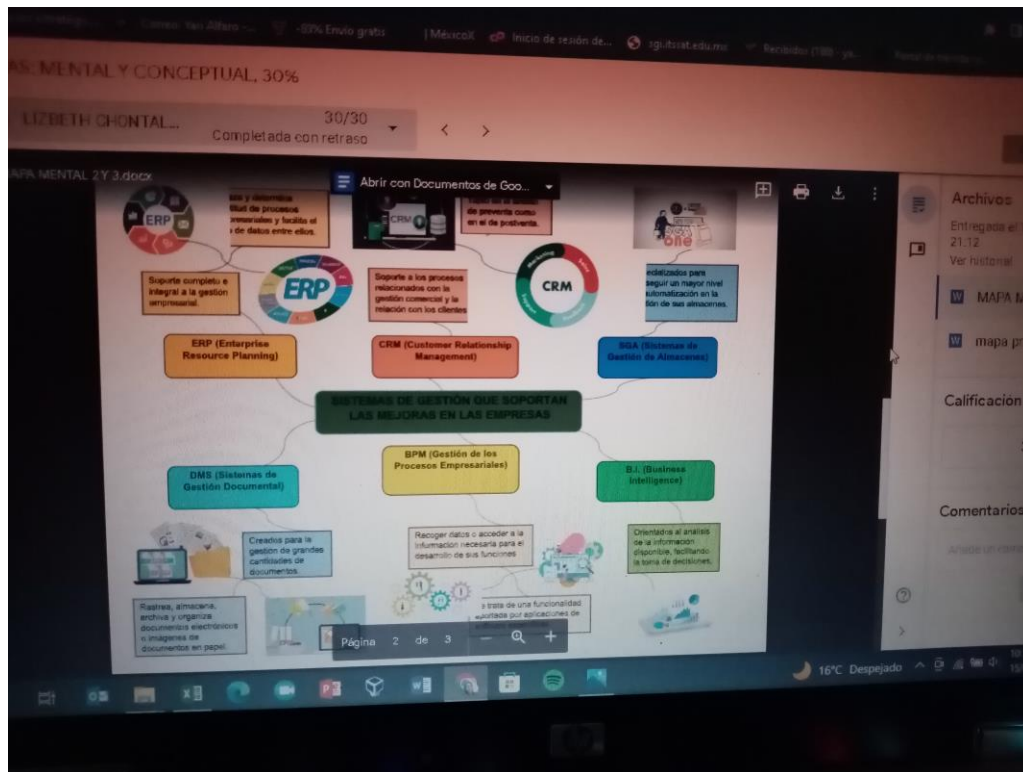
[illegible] Correo: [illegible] -50% Envío gratis | MéxicoX Inicio de sesión de... sgi.utsjat.edu.mx Recibidos (788 - ya...

AS: MENTAL Y CONCEPTUAL, 30%

LIZBETH CHONTAL... 30/30 Completada con retraso

APA MENTAL 2 Y 3.docx

Abrír con Documentos de Goo...

ERP

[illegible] y determina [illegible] de procesos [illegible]presariales y facilita el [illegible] de datos entre ellos.

CRM

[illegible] en el ámbito de preventa como en el de postventa.

Soporte completo e integral a la gestión empresarial.

ERP

Soporte a los procesos relacionados con la gestión comercial y la relación con los clientes

CRM

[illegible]edelizados para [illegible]seguir un mayor nivel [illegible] automatización en la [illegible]ión de sus almacenes.

ERP (Enterprise Resource Planning)

CRM (Customer Relationship Management)

SGA (Sistemas de Gestión de Almacenes)

SISTEMAS DE GESTIÓN QUE SOPORTAN LAS MEJORAS EN LAS EMPRESAS

DMS (Sistemas de Gestión Documental)

BPM (Gestión de los Procesos Empresariales)

B.I. (Business Intelligence)

Creados para la gestión de grandes cantidades de documentos.

Recoger datos o acceder a la información necesaria para el desarrollo de sus funciones

Orientados al análisis de la información disponible, facilitando la toma de decisiones.

Rastrea, almacena, archiva y organiza documentos electrónicos o imágenes de documentos en papel.

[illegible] trata de una funcionalidad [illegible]portada por aplicaciones de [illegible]

Página 2 de 3

Archivos

Entregado el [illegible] 21:12

Ver historial

MAPA M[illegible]

mapa pr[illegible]

Calificación

Comentarios

Añadir un com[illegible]

16°C Despejado